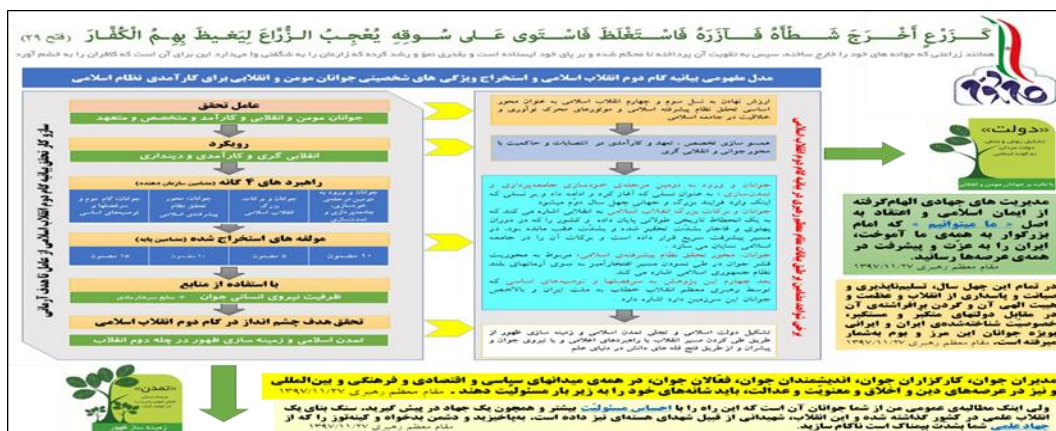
كَزَرْعٍ أَخْرَجَ شَطْأَهُ فَآزَرَهُ فَاسْتَغْلَظَ فَاسْتَوَىٰ عَلَىٰ سُوقِهِ يُعْجِبُ الزُّرَّاعَ لِيَغِيظَ بِهِمُ الْكُفَّارَ (فتح ۲۹)

همانند زراعتی که جوانه های خود را خارج ساخته، سپس به تقویت آن پرداخته تا محکم شده و بر پای خود ایستاده است و بقدری نمو و رشد کرده که زارعان را به شگفتی وا میدارد. این برای آن است که کافران را به خشم آورد

مدل مفهومی بیانیه گام دوم انقلاب اسلامی و استخراج ویژگی های شخصیتی جوانان مومن و انقلابی برای کارآمدی نظام اسلامی

عامل تحقق

جوانان مومن و انقلابی و کارآمد و متخصص و متعهد

رویکرد

انقلابی گری و کارآمدی و دینداری

راهبرد های ۴ گانه

مولفه های استخراج شده

با استفاده از منابع

ظرفیت نیروی انسانی جوان

تحقق هدف چشم انداز در گام دوم انقلاب اسلامی

تمدن اسلامی و زمینه سازی ظهور در چهل ساله دوم انقلاب

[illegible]

«دولت»

مدیریت های جهادی الهام‌گرفته از ایمان اسلامی و اعتقاد به اصل «ما میتوانیم» که امام بزرگوار به ما آموخت، ایران را به عزت و پیشرفت در همه عرصه‌ها رسانید.
مقام معظم رهبری ۱۳۹۷/۱۱/۲۲

در تمام این چهل سال، تسلیم‌ناپذیری و صیانت و پاسداری از انقلاب و عظمت و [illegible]

مدیران جوان، کارگزاران جوان، اندیشمندان جوان، فعّالان جوان، در همه میدانهای سیاسی و اقتصادی و فرهنگی و بین‌المللی و نیز در عرصه‌های دین و اخلاق و معنویت و عدالت، باید شانه‌های خود را به زیر بار مسئولیت دهند. مقام معظم رهبری ۱۳۹۷/۱۱/۲۲

ولی اینک مطالبه عمومی من از شما جوانان آن است که این راه را با احساس مسئولیت بیشتر و همچون یک جهاد در پیش گیرید. سنگ بنای یک جهاد علمی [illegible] مقام معظم رهبری ۱۳۹۷/۱۱/۲۲

«تمدن»